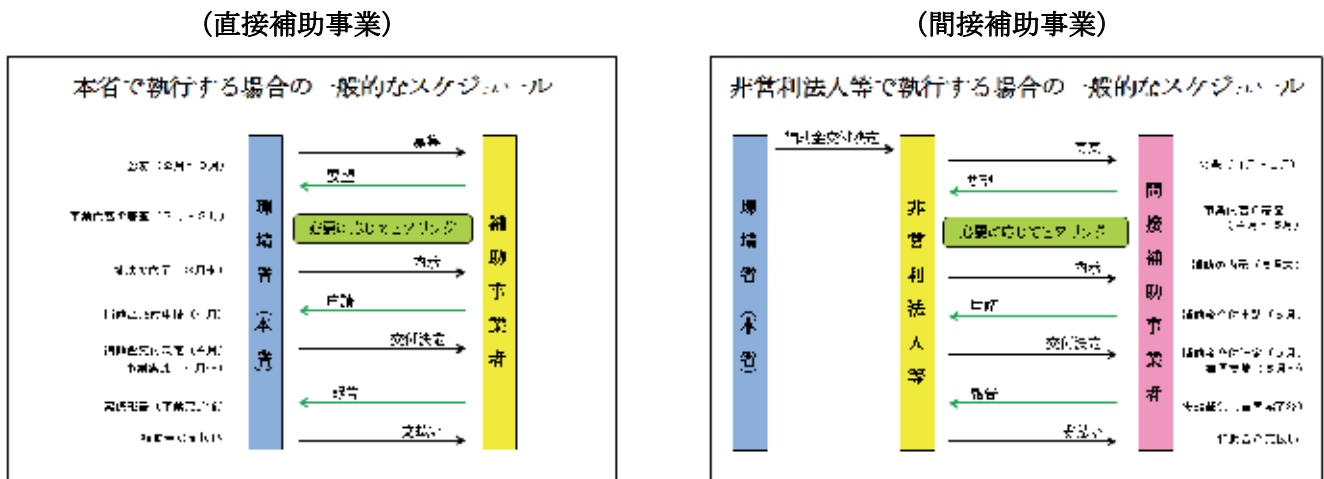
（直接補助事業）

本省で執行する場合の一般的なスケジュール

環境省（本省）

補助事業者

募集

応募

必要に応じてヒアリング

内示

申請

交付決定

報告

支払い

公募（4月～5月）

事前に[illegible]（5月～6月）

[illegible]（6月）

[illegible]（7月）

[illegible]（7月）
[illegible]（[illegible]）

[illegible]

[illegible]

（間接補助事業）

非営利法人等で執行する場合の一般的なスケジュール

補助金交付決定

環境省（本省）

非営利法人等

間接補助事業者

募集

応募

必要に応じてヒアリング

内示

申請

交付決定

報告

支払い

公募（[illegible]）

事前に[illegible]（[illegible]）

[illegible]（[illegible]）

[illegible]（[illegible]）

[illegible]

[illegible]

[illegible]